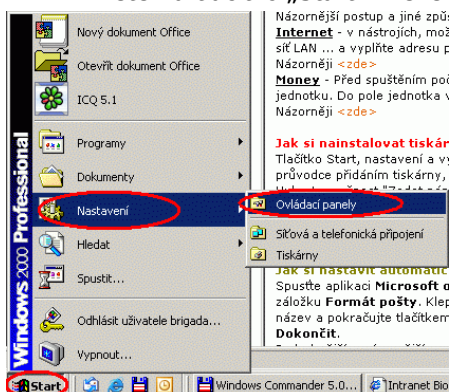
Nový dokument Office
Otevřít dokument Office
ICQ 5.1
Programy
Dokumenty
Nastavení
Hledat
Spustit...
Odhlásit uživatele brigada...
Vypnout...
Windows 2000 Professional

Ovládací panely
Síťová a telefonická připojení
Tiskárny

Názornější postup a jiné způs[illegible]
Internet - v nástrojích, mo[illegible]
síť LAN ... a vyplňte adresu p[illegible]
Názorněji <zde>
Money - Před spuštěním pod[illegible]
jednotku. Do pole jednotka v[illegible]
Názorněji <zde>

Jak si nainstalovat tiskár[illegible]
Tlačítko Start, nastavení a v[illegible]
průvodce přidáním tiskárny, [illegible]

Jak si nastavit automatic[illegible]
Spusťte aplikaci Microsoft o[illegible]
záložku Formát pošty. Klep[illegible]
název a pokračujte tlačítkem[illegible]
Dokončit.

Start
Windows Commander 5.0...
Intranet Bio